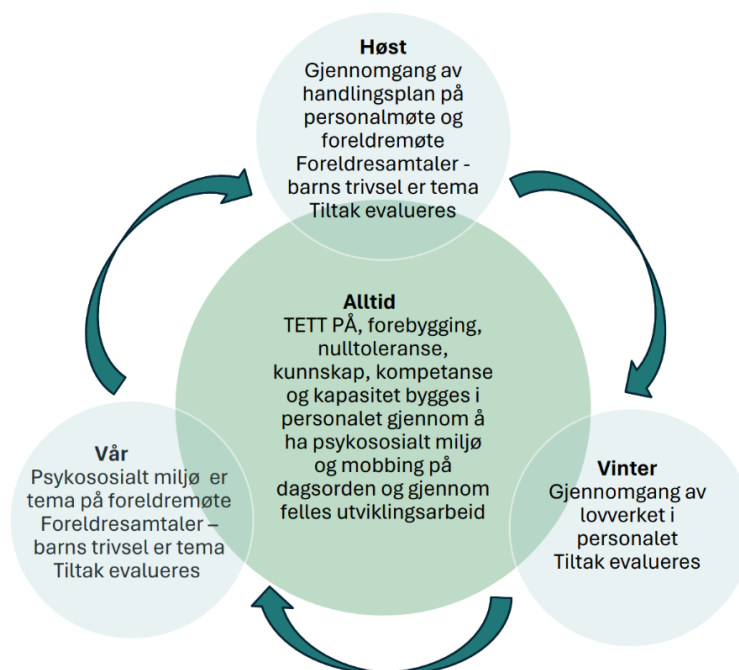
Høst
Gjennomgang av handlingsplan på personalmøte og foreldremøte
Foreldresamtaler - barns trivsel er tema
Tiltak evalueres

Alltid
TETT PÅ, forebygging, nulltoleranse, kunnskap, kompetanse og kapasitet bygges i personalet gjennom å ha psykososialt miljø og mobbing på dagsorden og gjennom felles utviklingsarbeid

Vår
Psykososialt miljø er tema på foreldremøte
Foreldresamtaler – barns trivsel er tema
Tiltak evalueres

Vinter
Gjennomgang av lovverket i personalet
Tiltak evalueres